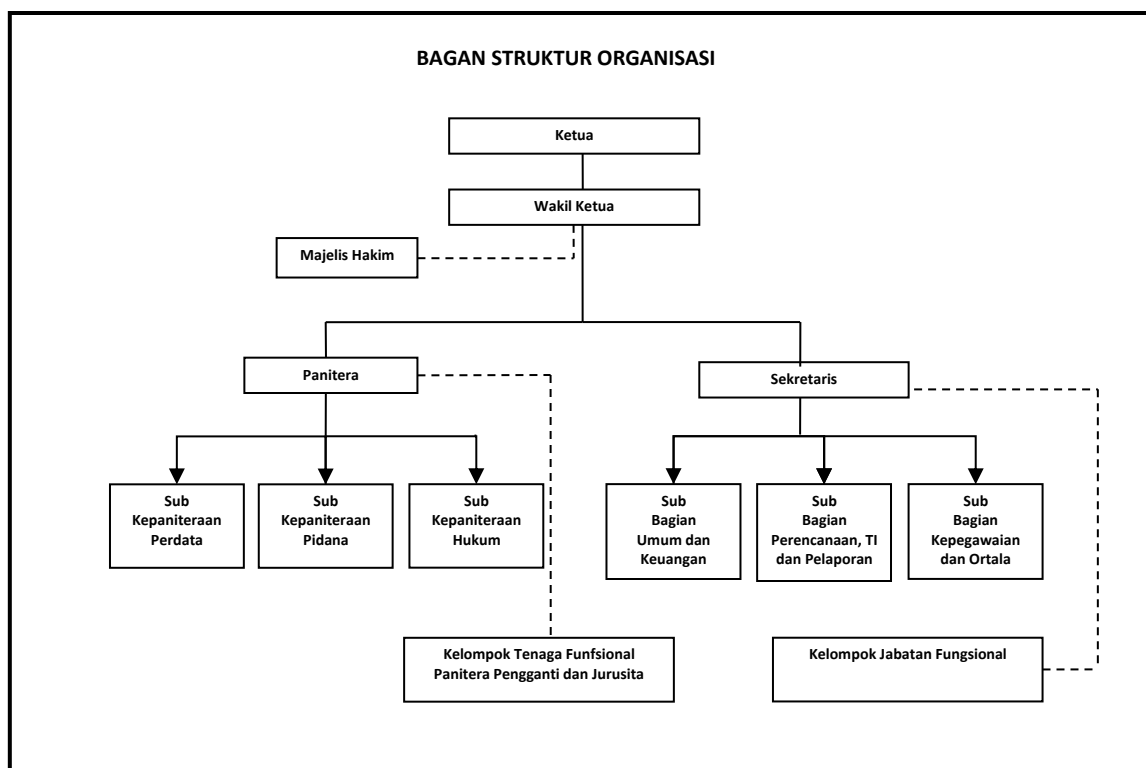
BAGAN STRUKTUR ORGANISASI

Ketua

Wakil Ketua

Majelis Hakim

Panitera

Sekretaris

Sub Kepaniteraan Perdata

Sub Kepaniteraan Pidana

Sub Kepaniteraan Hukum

Sub Bagian Umum dan Keuangan

Sub Bagian Perencanaan, TI dan Pelaporan

Sub Bagian Kepegawaian dan Ortala

Kelompok Tenaga Funfsional Panitera Pengganti dan Jurusita

Kelompok Jabatan Fungsional